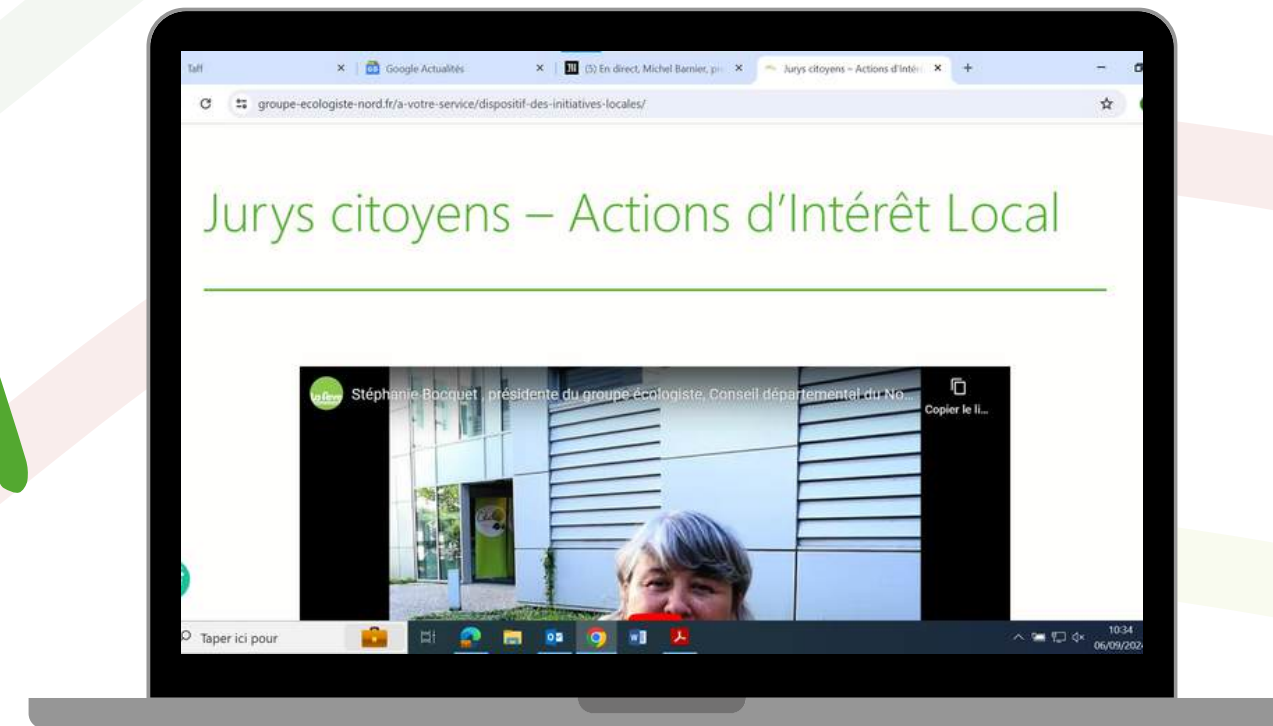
Taff
Google Actualités
(5) En direct, Michel Barnier, pr
Jurys citoyens – Actions d'Intér
groupe-ecologiste-nord.fr/a-votre-service/dispositif-des-initiatives-locales/

Jurys citoyens – Actions d'Intérêt Local

Stéphanie Bocquet , présidente du groupe écologiste, Conseil départemental du No...
Copier le li...

Taper ici pour
10:34
06/09/202